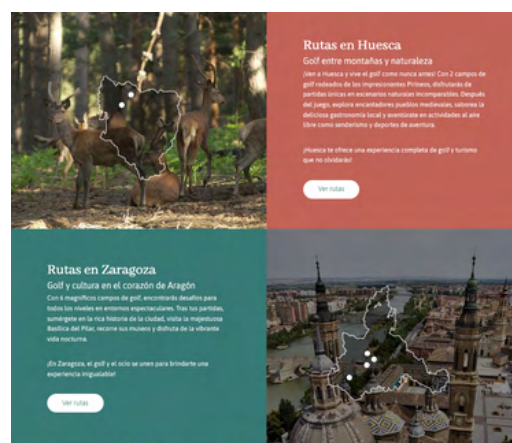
Rutas en Huesca

Golf entre montañas y naturaleza

¡Ven a Huesca y vive el golf como nunca antes! Con 2 campos de golf rodeados de los impresionantes Pirineos, disfrutarás de partidas únicas en escenarios naturales incomparables. Después del juego, explora encantadores pueblos medievales, saborea la deliciosa gastronomía local y aventúrate en actividades al aire libre como senderismo y deportes de aventura.

¡Huesca te ofrece una experiencia completa de golf y turismo que no olvidarás!

Ver rutas

Rutas en Zaragoza

Golf y cultura en el corazón de Aragón

Con 6 magníficos campos de golf, encontrarás desafíos para todos los niveles en entornos espectaculares. Tras tus partidas, sumérgete en la rica historia de la ciudad, visita la majestuosa Basílica del Pilar, recorre sus museos y disfruta de la vibrante vida nocturna.

¡En Zaragoza, el golf y el ocio se unen para brindarte una experiencia inigualable!

Ver rutas